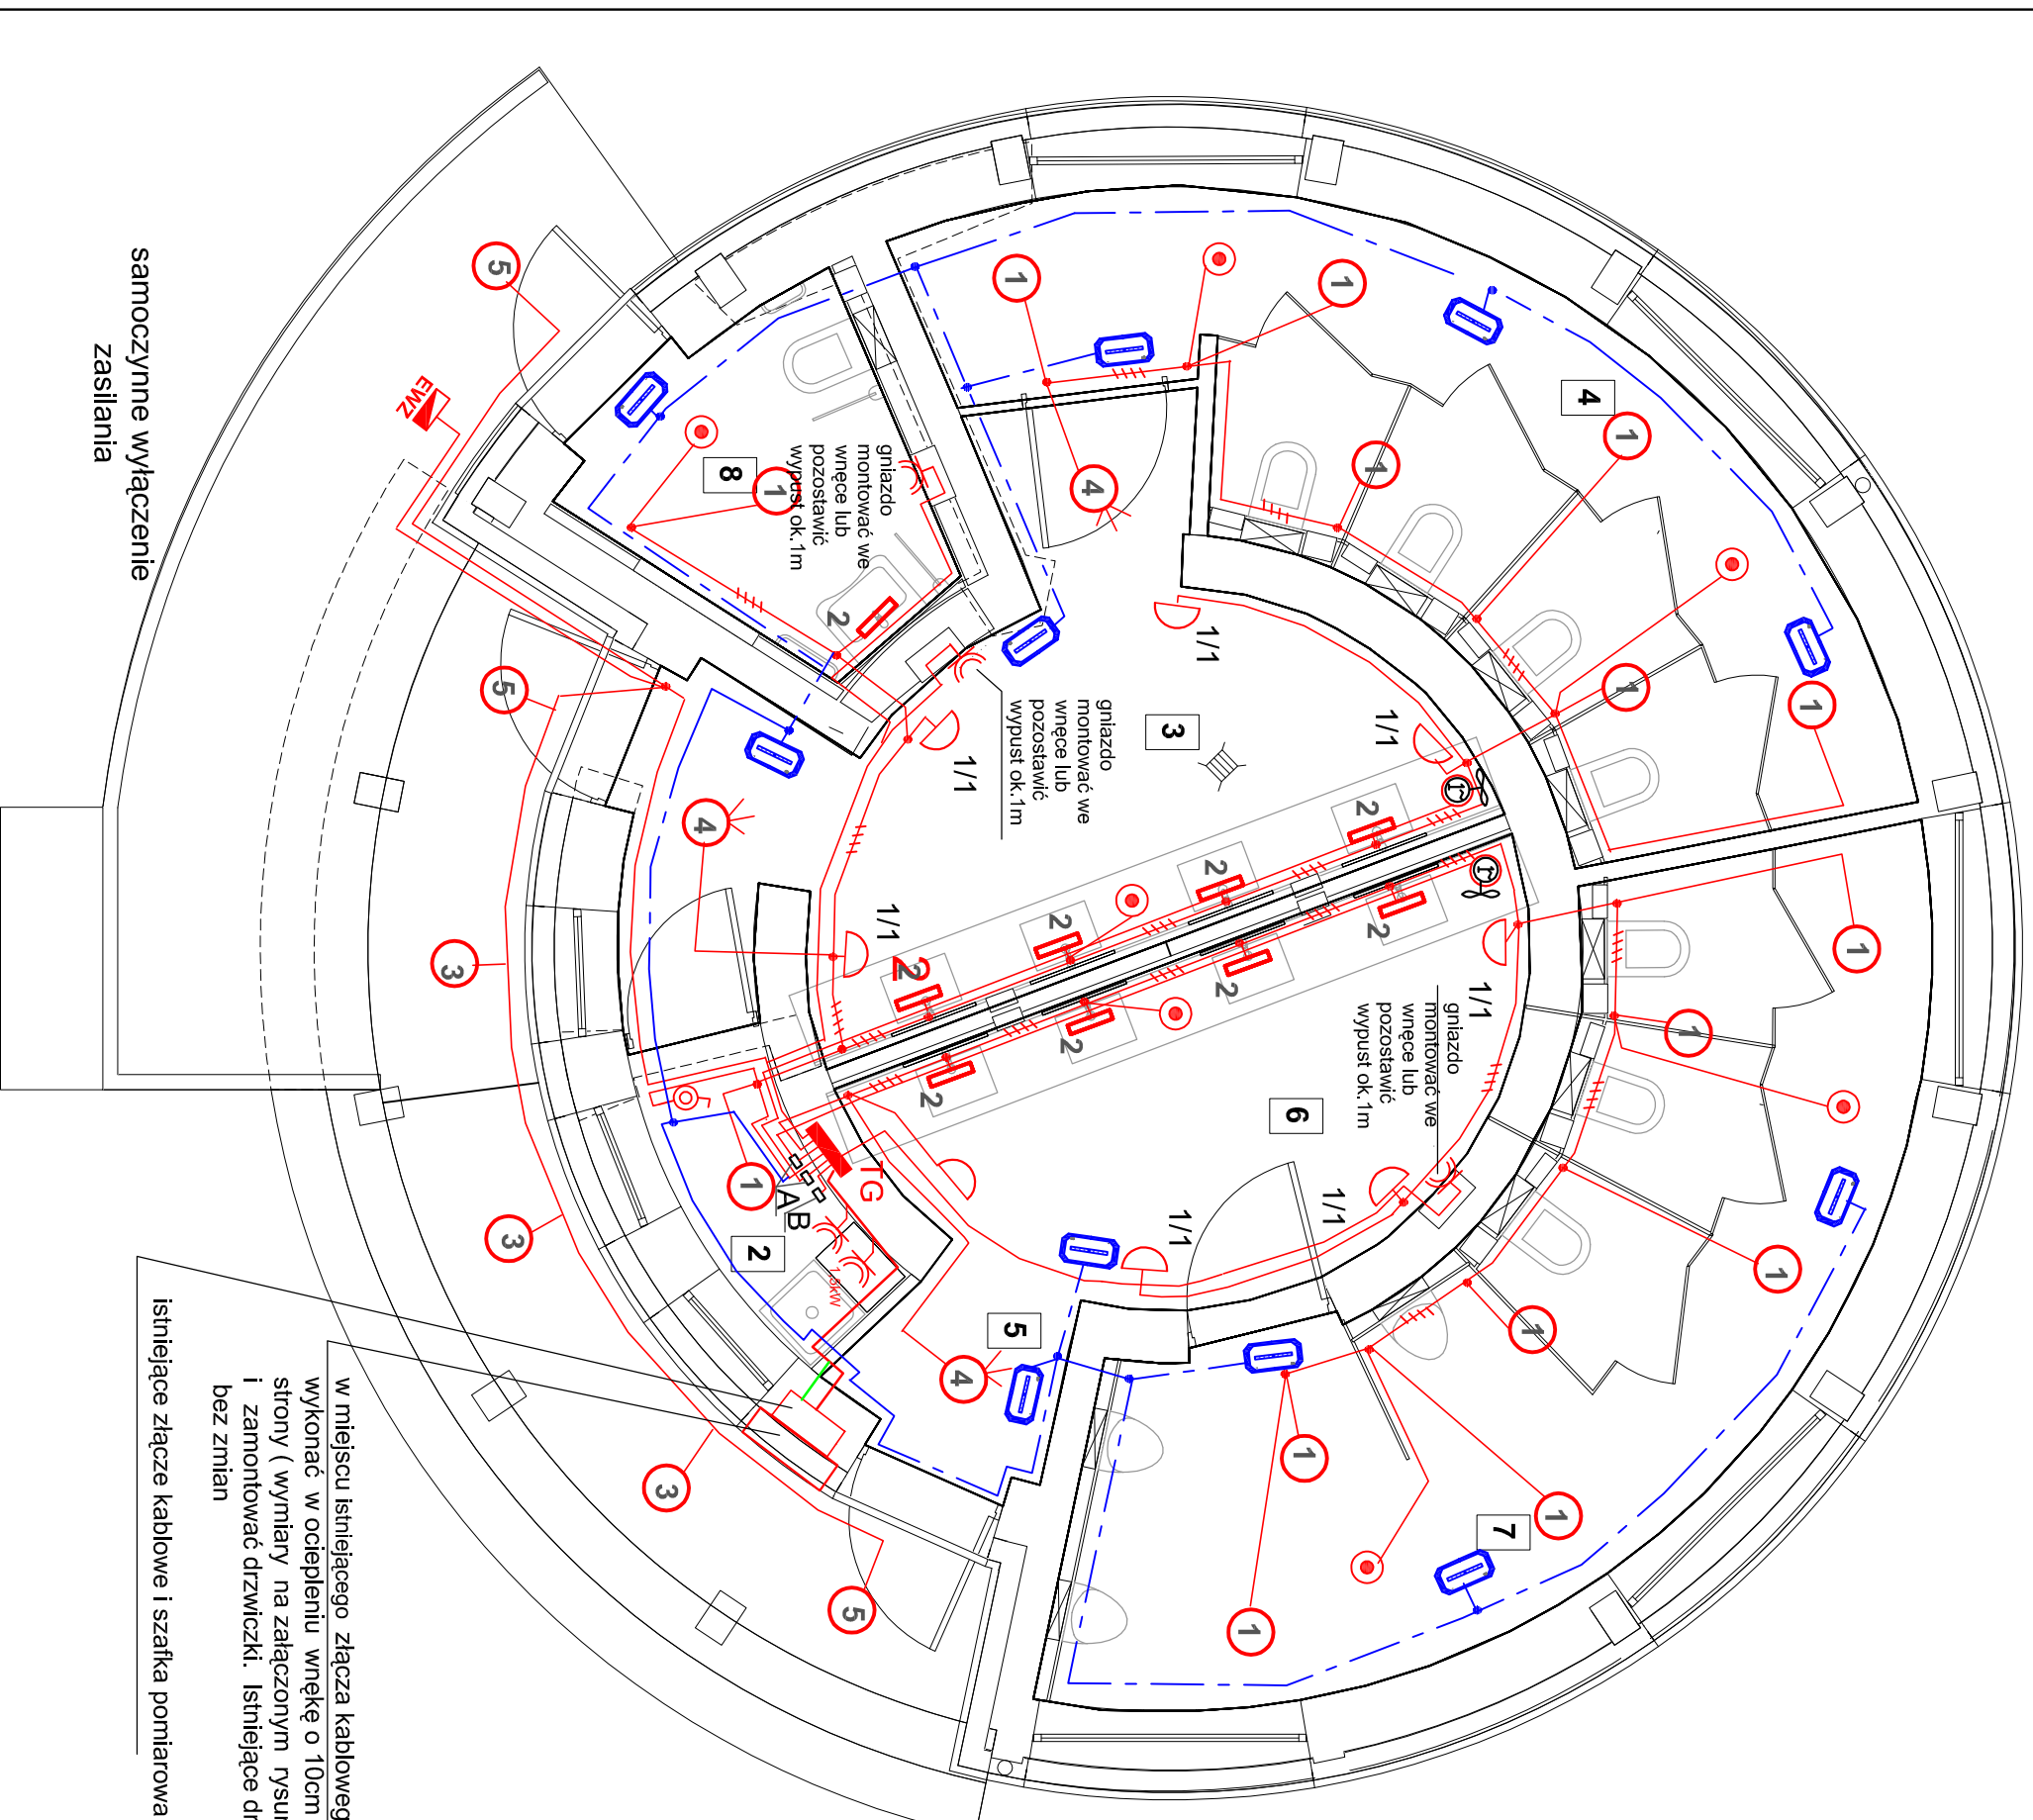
samoczynne wyłączenie zasilania

EWZ

5

1

8

gniazdo montować we wnęce lub pozostawić wypust ok.1m

4

1

1

1

4

1

1

1

1

2

1/1

3

gniazdo montować we wnęce lub pozostawić wypust ok.1m

1/1

5

1/1

4

1/1

2

2

2

2

2

2

2

2

2

1

1

1

1

1/1

gniazdo montować we wnęce lub pozostawić wypust ok.1m

6

3

1

A

B

TG

2

3

1/1

1/1

1

1

5

4

1

1

7

1

3

1

5

w miejscu istniejącego złącza kablowego wykonać w ociepleniu wnękę o 10cm strony ( wymiary na załączonym rysu i zamontować drzwiczki. Istniejące d bez zmian

istniejące złącze kablowe i szafka pomiarowa